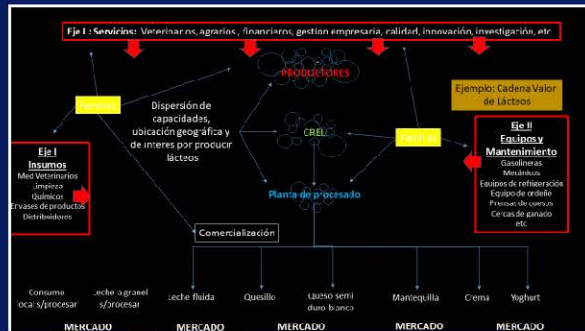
Eje I : Servicios: Veterinarios, agrarios , financieros, gestion empresaria, calidad, innovación, investigación, etc

PRODUCTORES

Ejemplo: Cadena Valor de Lácteos

Familia

Dispersión de capacidades, ubicación geográfica y de interes por producir lácteos

CREL

Familia

Eje I
Insumos
Med Veterinarios
Limpieza
Químicos
Envases de productos
Distribuidores

Eje II
Equipos y Mantenimiento
Gasolineras
Mecánicos
Equipos de refrigeración
Equipo de ordeñe
Prensas de quesos
Cercas de ganado
etc

Planta de procesado

Comercialización

Consumo local s/procesar

Leche a granel s/procesar

Leche fluida

Quesillo

Queso semi duro blanco

Mantequilla

Crema

Yoghurt

MERCADO

MERCADO

MERCADO

MERCADO

MERCADO